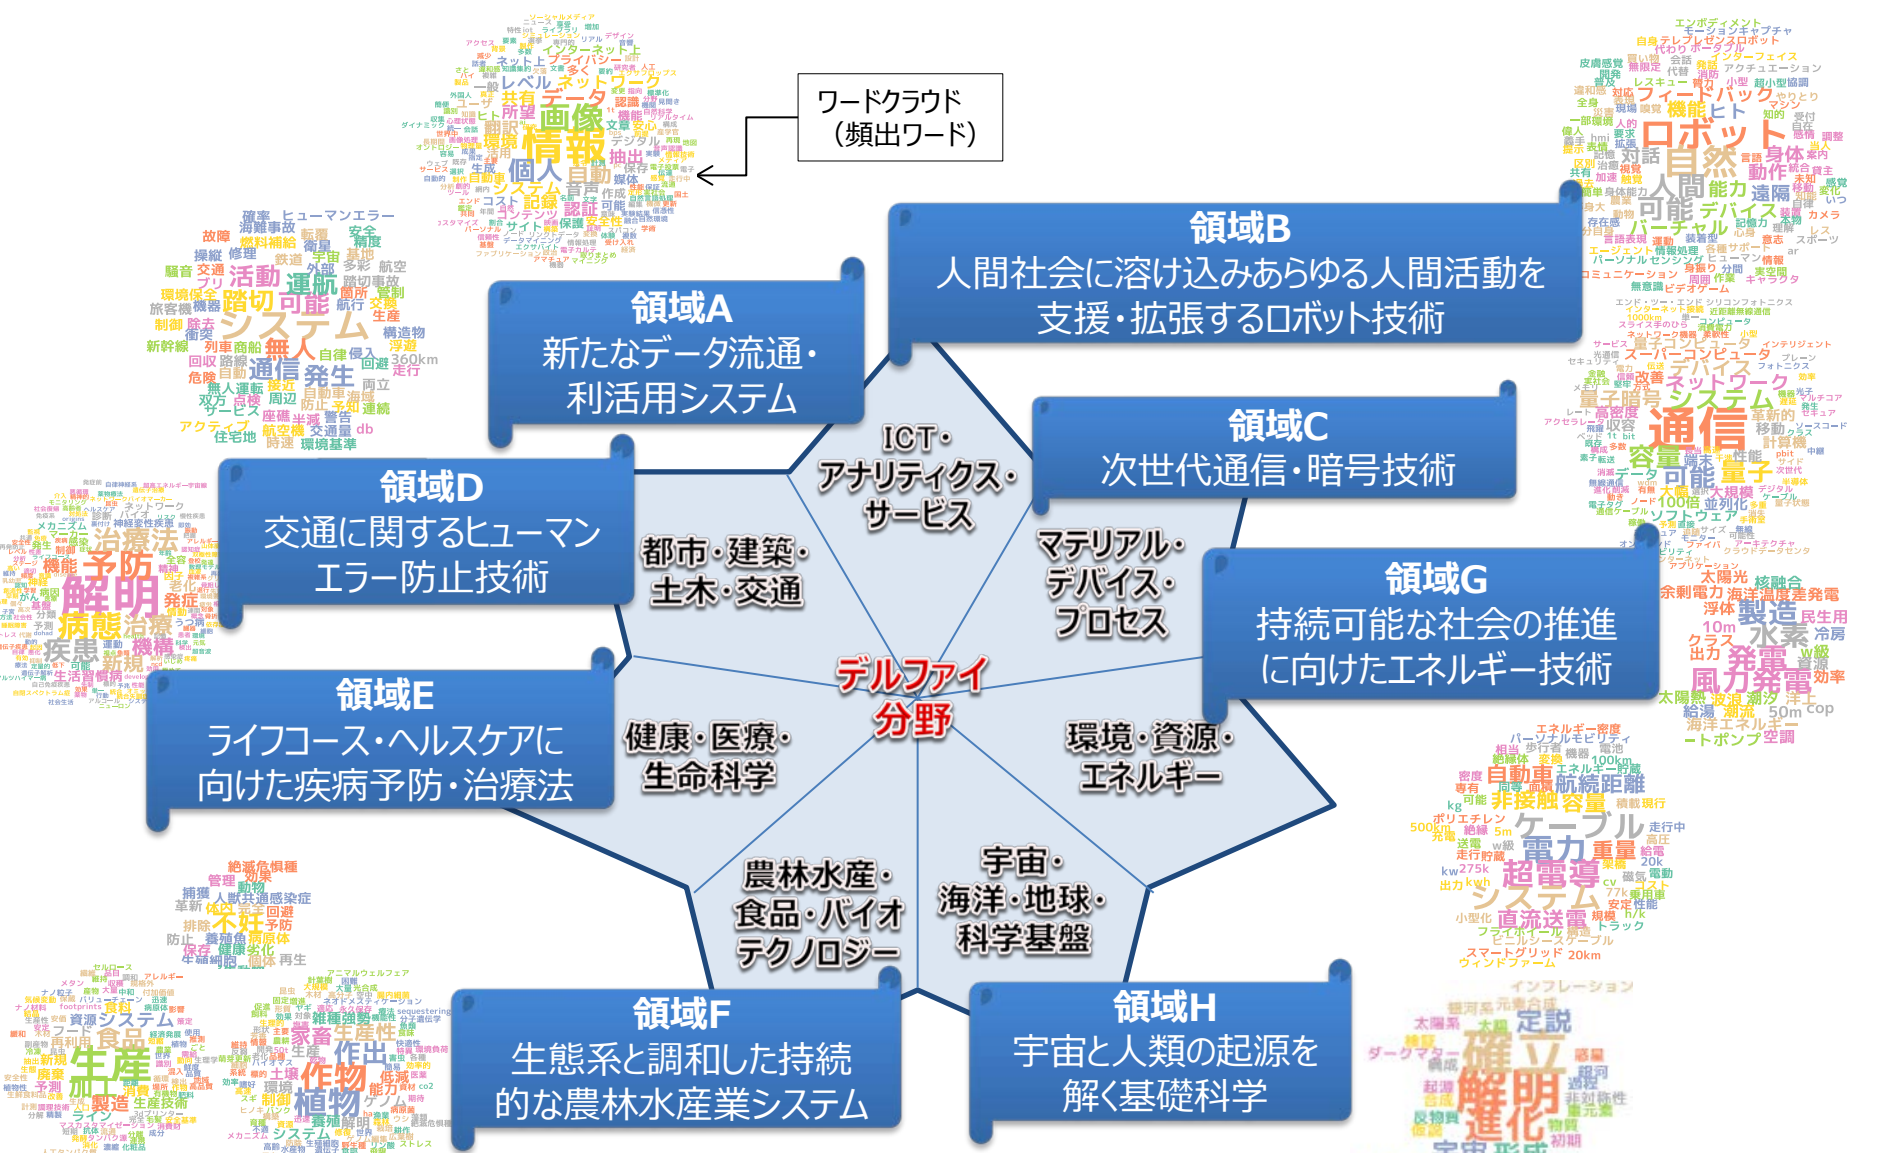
ワードクラウド
（頻出ワード）

領域B
人間社会に溶け込みあらゆる人間活動を支援・拡張するロボット技術

領域A
新たなデータ流通・利活用システム

領域C
次世代通信・暗号技術

領域D
交通に関するヒューマンエラー防止技術

領域G
持続可能な社会の推進に向けたエネルギー技術

領域E
ライフコース・ヘルスケアに向けた疾病予防・治療法

領域F
生態系と調和した持続的な農林水産業システム

領域H
宇宙と人類の起源を解く基礎科学

ICT・アナリティクス・サービス

都市・建築・土木・交通

マテリアル・デバイス・プロセス

デルファイ分野

健康・医療・生命科学

環境・資源・エネルギー

農林水産・食品・バイオテクノロジー

宇宙・海洋・地球・科学基盤

情報 画像 データ 個人 自動 システム 記録 認証 ネットワーク 所望 共有 抽出 レベル プライバシー インターネット

ロボット 自然 人間 能力 可能 デバイス バーチャル 身体 動作 遠隔 フィードバック 機能 ヒト 対話

通信 量子暗号 システム ネットワーク 容量 可能 量子 大規模 100倍 並列化 ソフトウェア スーパーコンピュータ

システム 運航 活動 踏切 可能 発生 通信 無人 事故 航空 構造物 浮遊 360km

解明 予防 治療法 機能 病態 治療 疾患 機構 新規 発症

製造 水素 風力発電 発電 太陽光 核融合 民生用 冷房 効率

自動車 航続距離 非接触 容量 ケーブル 電力 超電導 システム 直流送電 重量

生産 食品 作物 植物 家畜 生産性 作出 資源 システム 加工 製造

解明 確立 進化 定説 太陽系 銀河系 ダークマター 初期

絶滅危惧種 動物 不妊 予防 捕獲 病原体 人獣共通感染症